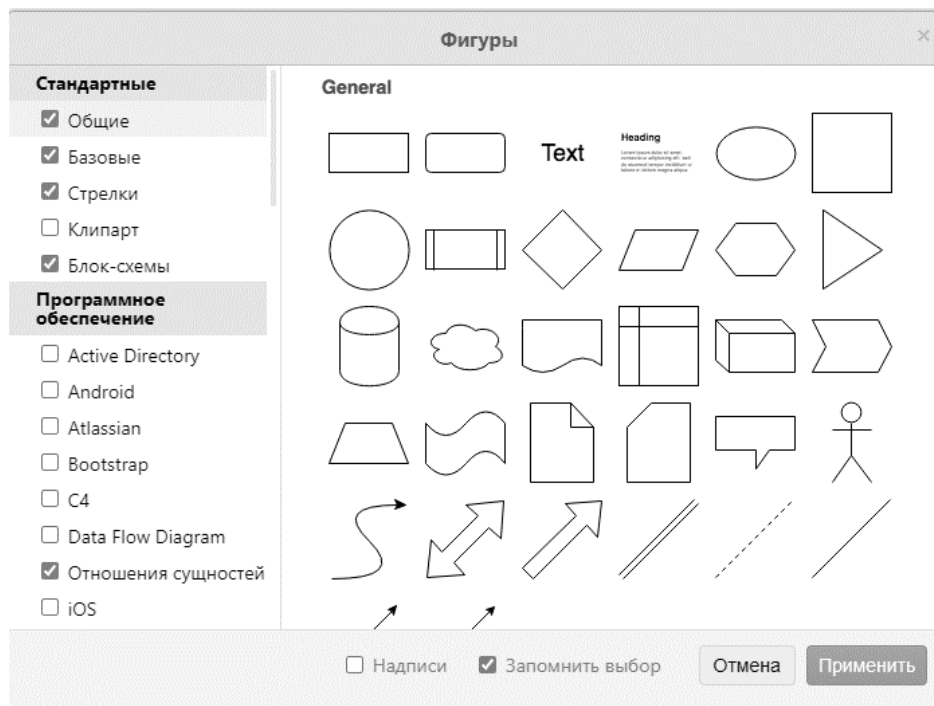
Фигуры

×

Стандартные

☑ Общие

☑ Базовые

☑ Стрелки

☐ Клипарт

☑ Блок-схемы

Программное обеспечение

☐ Active Directory

☐ Android

☐ Atlassian

☐ Bootstrap

☐ C4

☐ Data Flow Diagram

☑ Отношения сущностей

☐ iOS

General

Text

Heading

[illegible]

☐ Надписи ☑ Запомнить выбор Отмена Применить